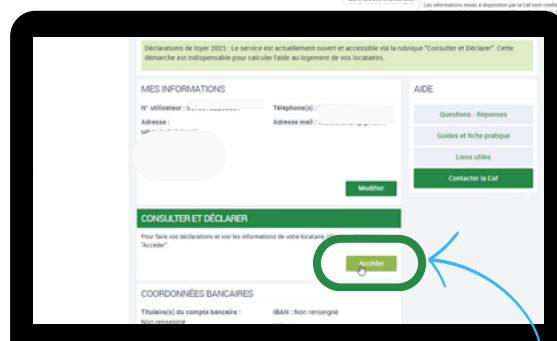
Les informations mises à disposition par la Caf sont confid

Déclarations de loyer 2023 : Le service est actuellement ouvert et accessible via la rubrique "Consulter et Déclarer". Cette démarche est indispensable pour calculer l'aide au logement de vos locataires.

MES INFORMATIONS

N° utilisateur : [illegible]

Téléphone(s) : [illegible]

Adresse : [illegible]

Adresse mail : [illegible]

Modifier

AIDE

Questions - Réponses

Guides et fiche pratique

Liens utiles

Contacter la Caf

CONSULTER ET DÉCLARER

Pour faire vos déclarations et voir les informations de votre locataire, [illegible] "Accéder".

Accéder

COORDONNÉES BANCAIRES

Titulaire(s) du compte bancaire : Non renseigné

IBAN : Non renseigné